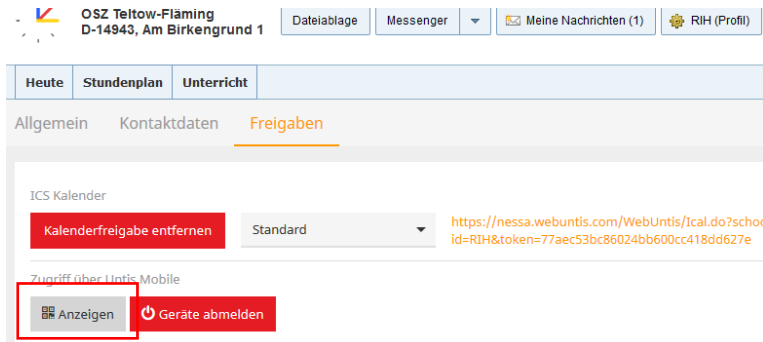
OSZ Teltow-Fläming
D-14943, Am Birkengrund 1

Dateiablage | Messenger | Meine Nachrichten (1) | RIH (Profil)

Heute | Stundenplan | Unterricht

Allgemein | Kontaktdaten | Freigaben

ICS Kalender

Kalenderfreigabe entfernen | Standard

https://nessa.webuntis.com/WebUntis/Ical.do?schoo
id=RIH&token=77aec53bc86024bb600cc418dd627e

Zugriff über Untis Mobile

Anzeigen | Geräte abmelden